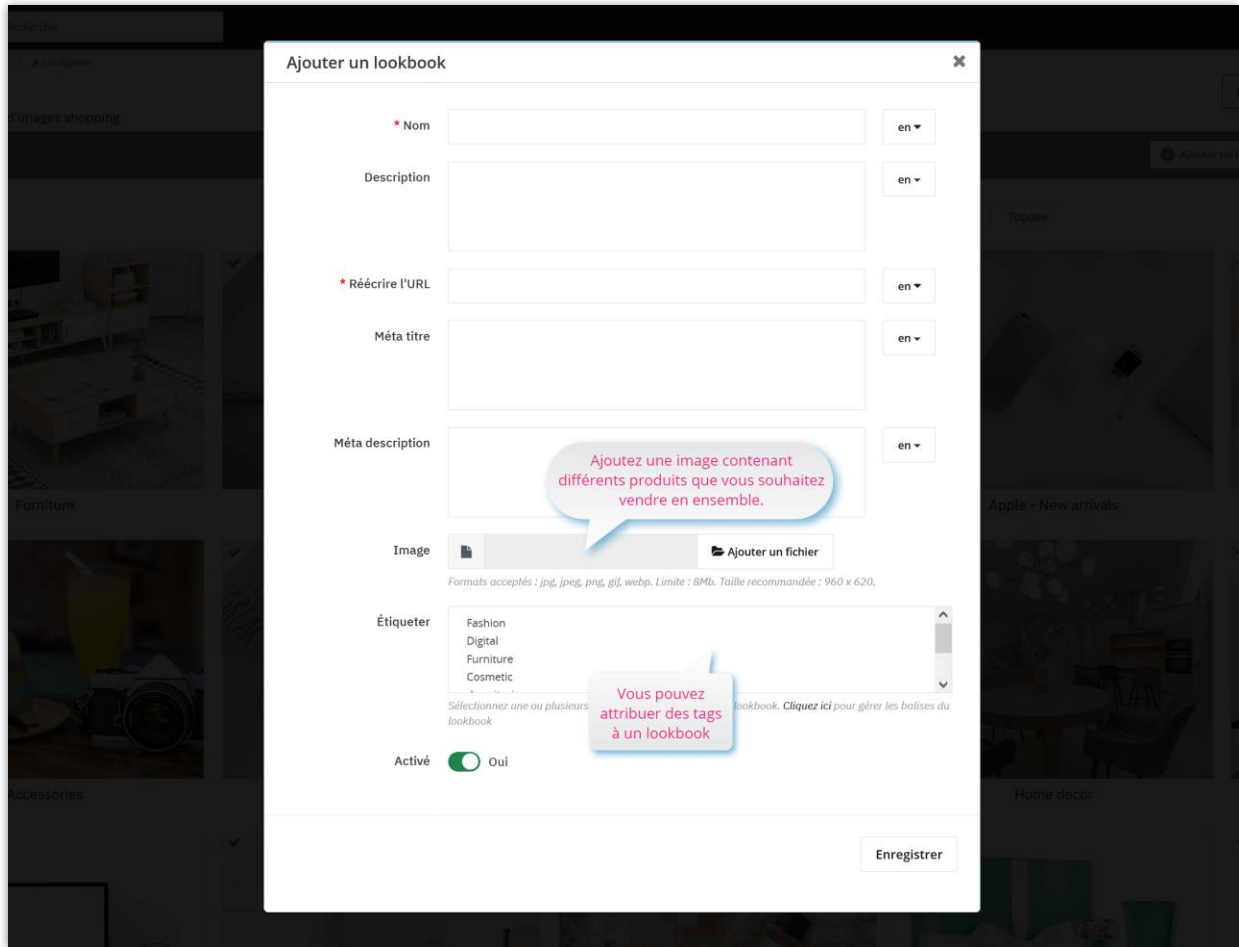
Ajouter un lookbook

×

* Nom
en

Description
en

* Réécrire l'URL
en

Méta titre
en

Méta description
en

Ajoutez une image contenant différents produits que vous souhaitez vendre en ensemble.

Image
Ajouter un fichier

Formats acceptés : jpg, jpeg, png, gif, webp. Limite : 8Mb. Taille recommandée : 960 x 620.

Étiqueter
Fashion
Digital
Furniture
Cosmetic

Vous pouvez attribuer des tags à un lookbook

Sélectionnez une ou plusieurs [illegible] lookbook. Cliquez ici pour gérer les balises du lookbook

Activé
Oui

Enregistrer

Furniture
Apple - New arrivals
Accessories
Home decor
Topaze
d'images shopping
Ajouter